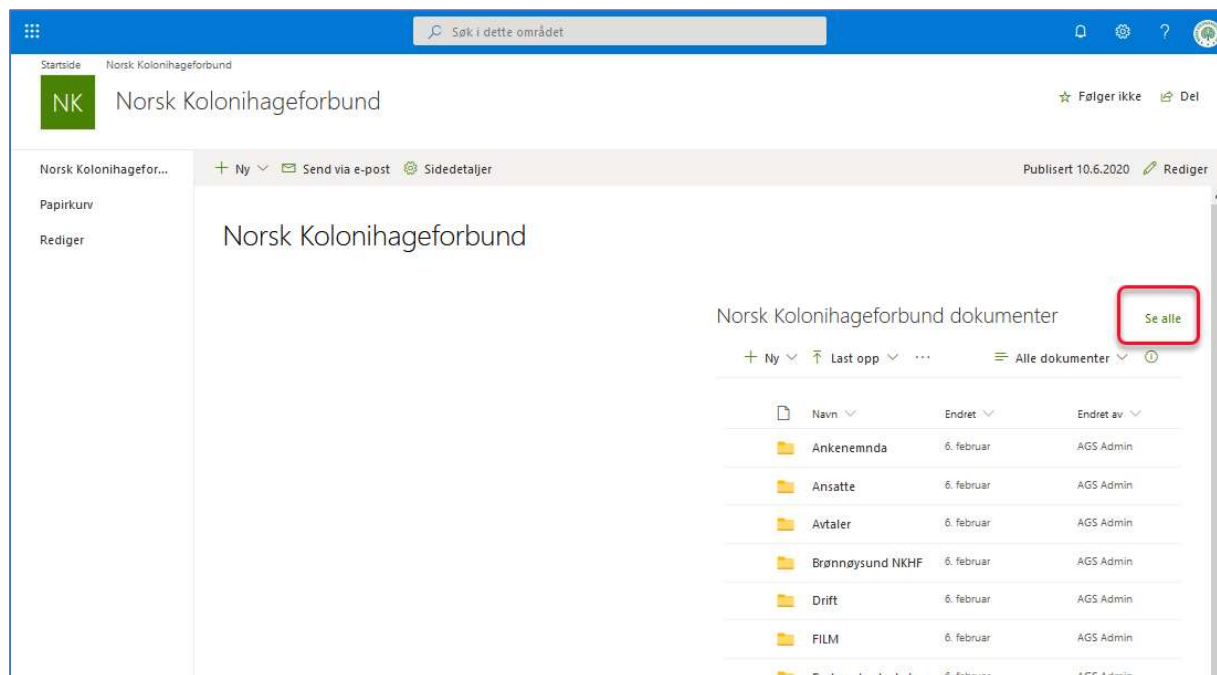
Søk i dette området

Startside Norsk Kolonihageforbund

NK Norsk Kolonihageforbund

Følger ikke Del

Norsk Kolonihagefor...

Papirkurv

Rediger

+ Ny Send via e-post Sidedetaljer

Publisert 10.6.2020 Rediger

Norsk Kolonihageforbund

Norsk Kolonihageforbund dokumenter

Se alle

+ Ny Last opp ··· Alle dokumenter

| Navn | Endret | Endret av |
|---|---|---|
| Ankenemnda | 6. februar | AGS Admin |
| Ansatte | 6. februar | AGS Admin |
| Avtaler | 6. februar | AGS Admin |
| Brønnøysund NKHF | 6. februar | AGS Admin |
| Drift | 6. februar | AGS Admin |
| FILM | 6. februar | AGS Admin |
| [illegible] | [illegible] | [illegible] |